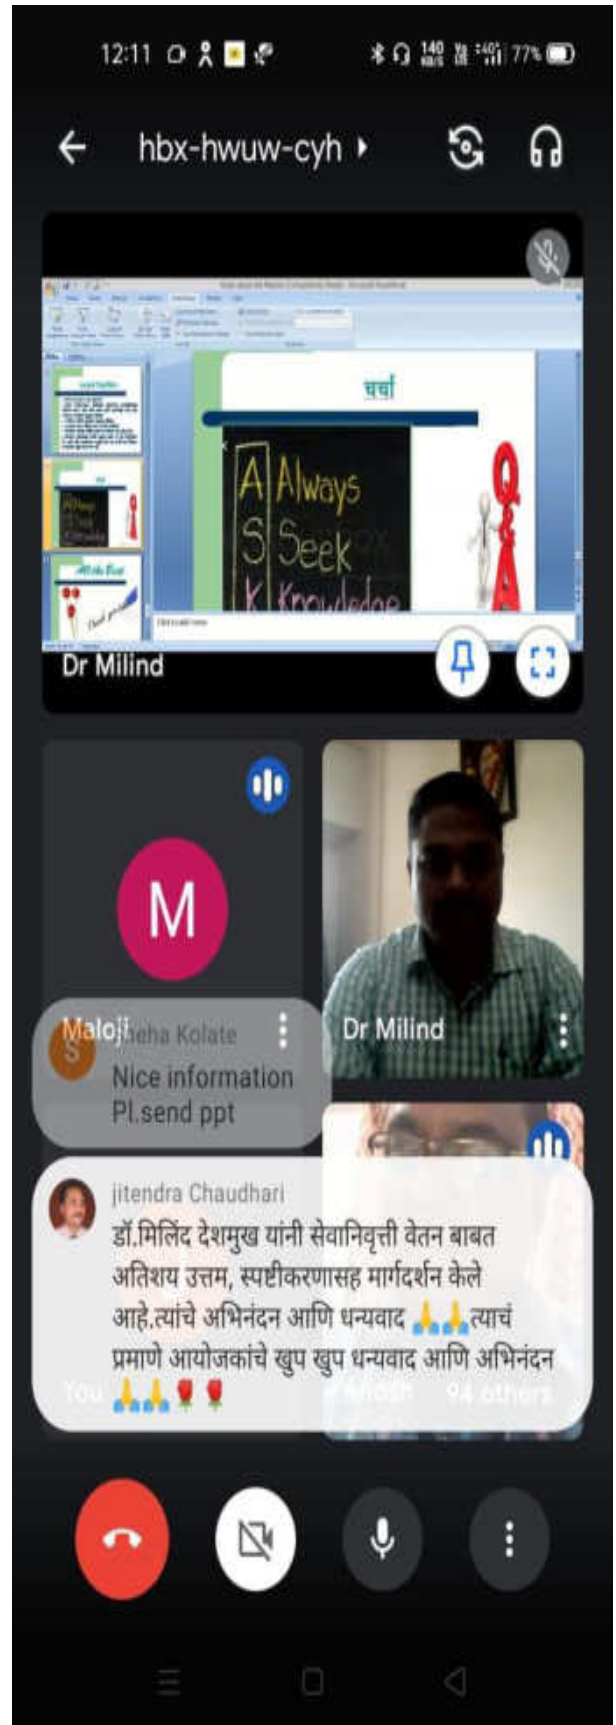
12:11 77%

hbx-hwuw-cyh

चर्चा

A Always
S Seek
K Knowledge

Q
A

Click to add notes

Dr Milind

M

Maloji

Dr Milind

Sneha Kolate
Nice information
Pl.send ppt

jitendra Chaudhari
डॉ.मिलिंद देशमुख यांनी सेवानिवृत्ती वेतन बाबत अतिशय उत्तम, स्पष्टीकरणासह मार्गदर्शन केले आहे.त्यांचे अभिनंदन आणि धन्यवाद 🙏🙏त्याचं प्रमाणे आयोजकांचे खुप खुप धन्यवाद आणि अभिनंदन 🙏🙏🌹🌹

You

94 others